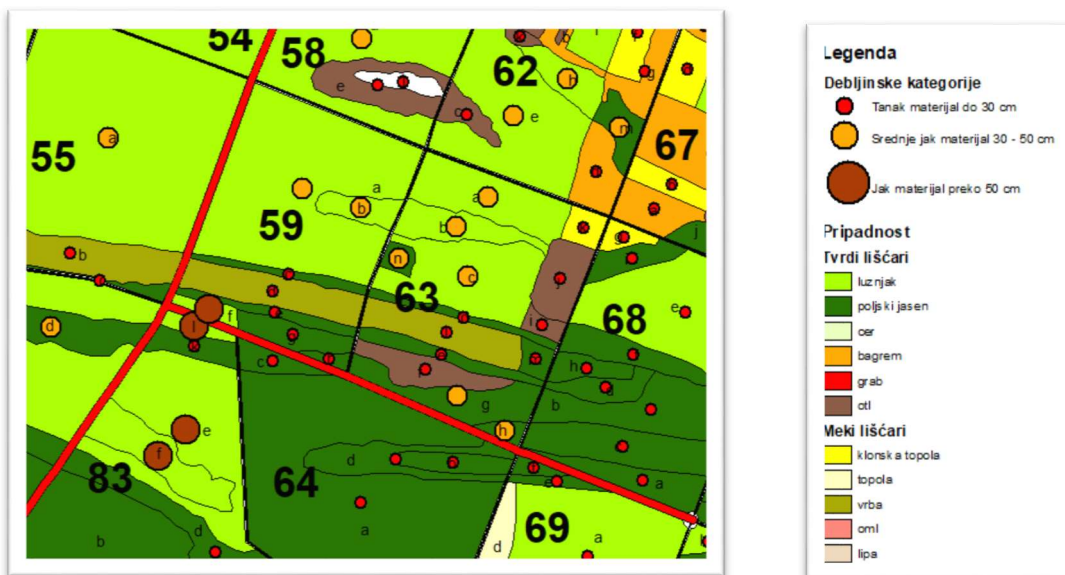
54
58
62
55
67
59
63
68
83
64
69
a
e
c
h
b
d
n
i
f
g
j
k

Legenda
Debljinske kategorije
Tanak materijal do 30 cm
Srednje jak materijal 30 - 50 cm
Jak materijal preko 50 cm
Pripadnost
Tvrdi lišćari
luznjak
poljski jasen
cer
bagrem
grab
otl
Meki lišćari
klonska topola
topola
vrba
oml
lipa